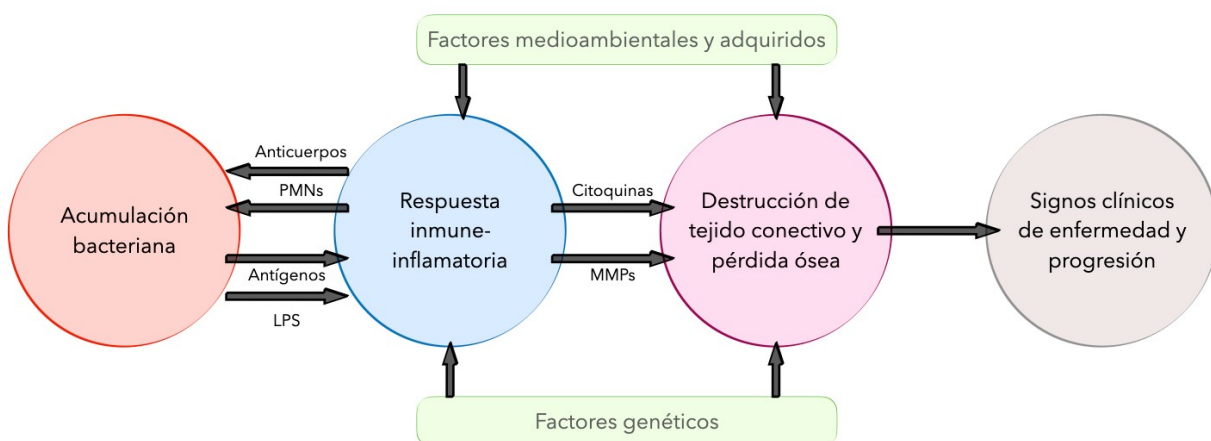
Factores medioambientales y adquiridos

Acumulación bacteriana

Anticuerpos

PMNs

Antígenos

LPS

Respuesta inmune-inflamatoria

Citoquinas

MMPs

Destrucción de tejido conectivo y pérdida ósea

Signos clínicos de enfermedad y progresión

Factores genéticos